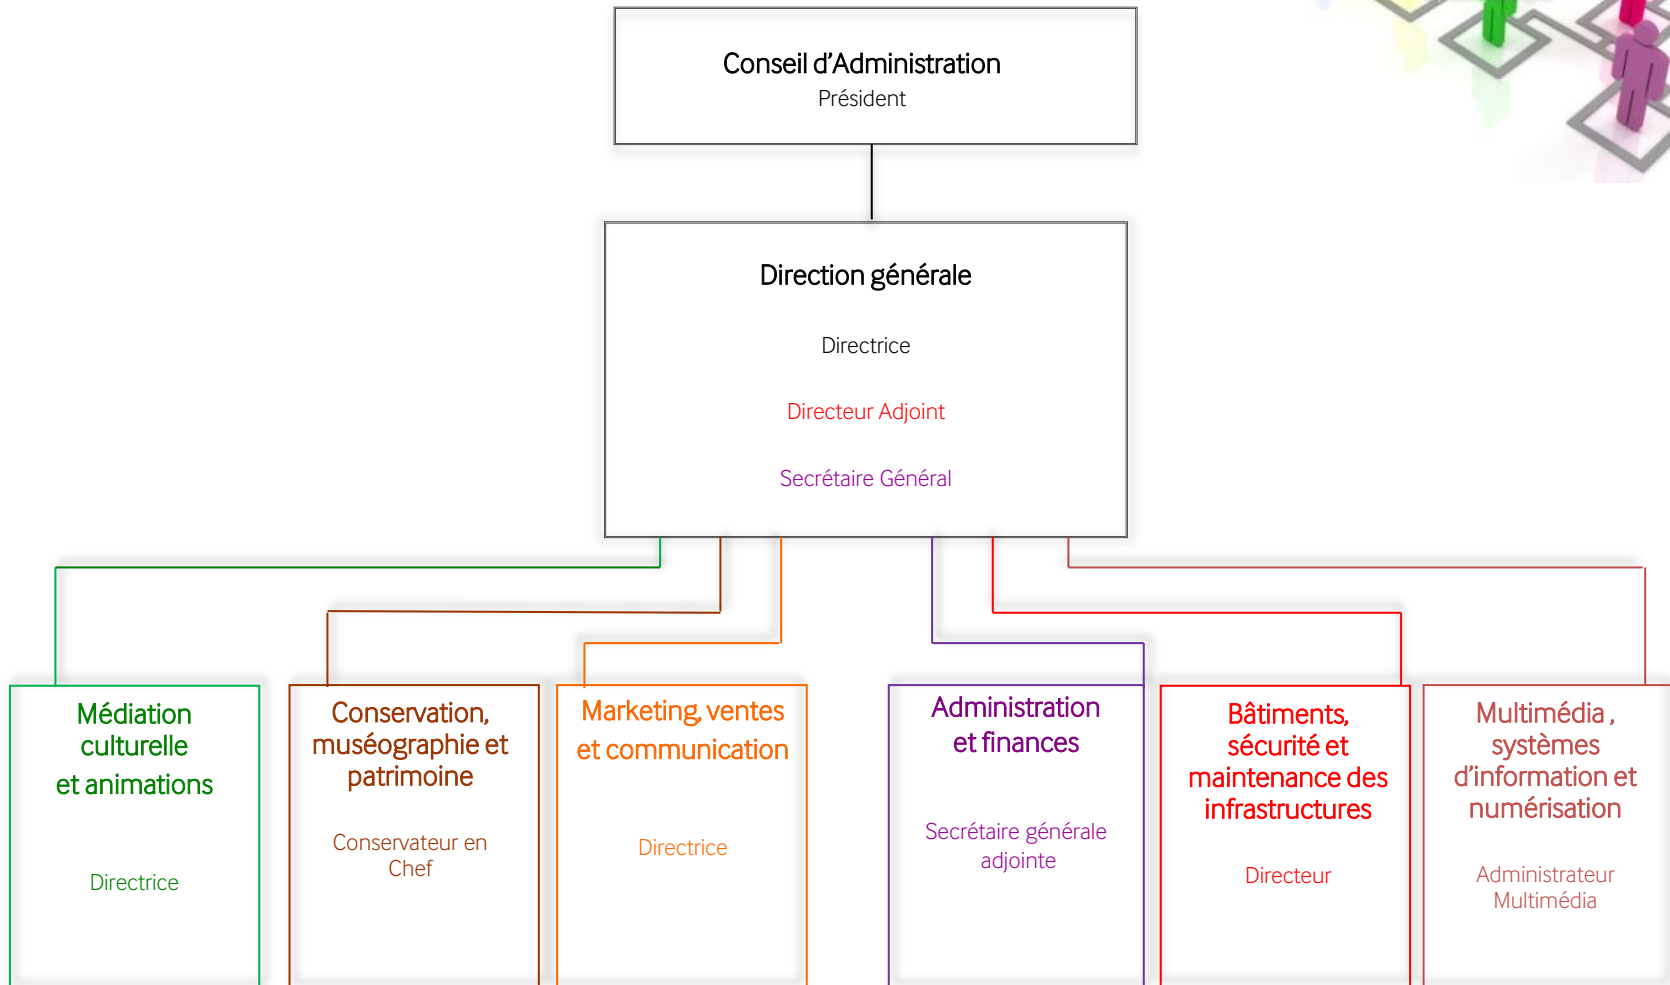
Conseil d’Administration
Président

Direction générale

Directrice

Directeur Adjoint

Secrétaire Général

Médiation culturelle et animations

Directrice

Conservation, muséographie et patrimoine

Conservateur en Chef

Marketing, ventes et communication

Directrice

Administration et finances

Secrétaire générale adjointe

Bâtiments, sécurité et maintenance des infrastructures

Directeur

Multimédia , systèmes d’information et numérisation

Administrateur Multimédia